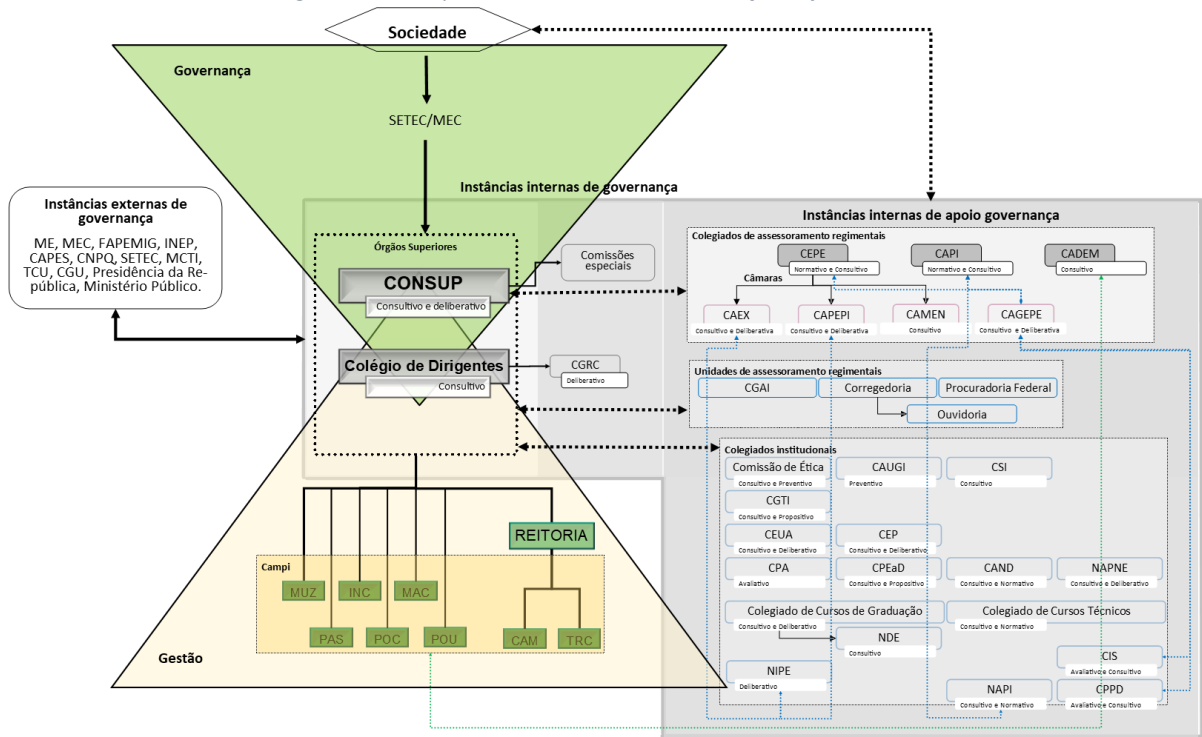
Sociedade

Governança

SETEC/MEC

Instâncias internas de governança

Instâncias externas de governança

ME, MEC, FAPEMIG, INEP, CAPES, CNPQ, SETEC, MCTI, TCU, CGU, Presidência da República, Ministério Público.

Órgãos Superiores

CONSUP
Consultivo e deliberativo

Comissões especiais

Colégio de Dirigentes
Consultivo

CGRC
Deliberativo

Instâncias internas de apoio governança

Colegiados de assessoramento regimentais

CEPE
Normativo e Consultivo

CAPI
Normativo e Consultivo

CADEM
Consultivo

Câmaras

CAEX
Consultivo e Deliberativa

CAPEPI
Consultivo e Deliberativa

CAMEN
Consultivo e Deliberativa

CAGEPE
Consultivo e Deliberativa

Unidades de assessoramento regimentais

CGAI

Corregedoria

Procuradoria Federal

Ouvidoria

Colegiados institucionais

Comissão de Ética
Consultivo e Preventivo

CAUGI
Preventivo

CSI
Consultivo

CGTI
Consultivo e Propositivo

CEUA
Consultivo e Deliberativo

CEP
Consultivo e Deliberativo

CPA
Avaliativo

CPEaD
Consultivo e Propositivo

CAND
Consultivo e Normativo

NAPNE
Consultivo e Deliberativo

Colegiado de Cursos de Graduação
Consultivo e Deliberativo

Colegiado de Cursos Técnicos
Consultivo e Normativo

NDE
Consultivo

CIS
Avaliativo e Consultivo

NIPE
Deliberativo

NAPI
Consultivo e Normativo

CPPD
Avaliativo e Consultivo

REITORIA

Campi

MUZ

INC

MAC

PAS

POC

POU

CAM

TRC

Gestão